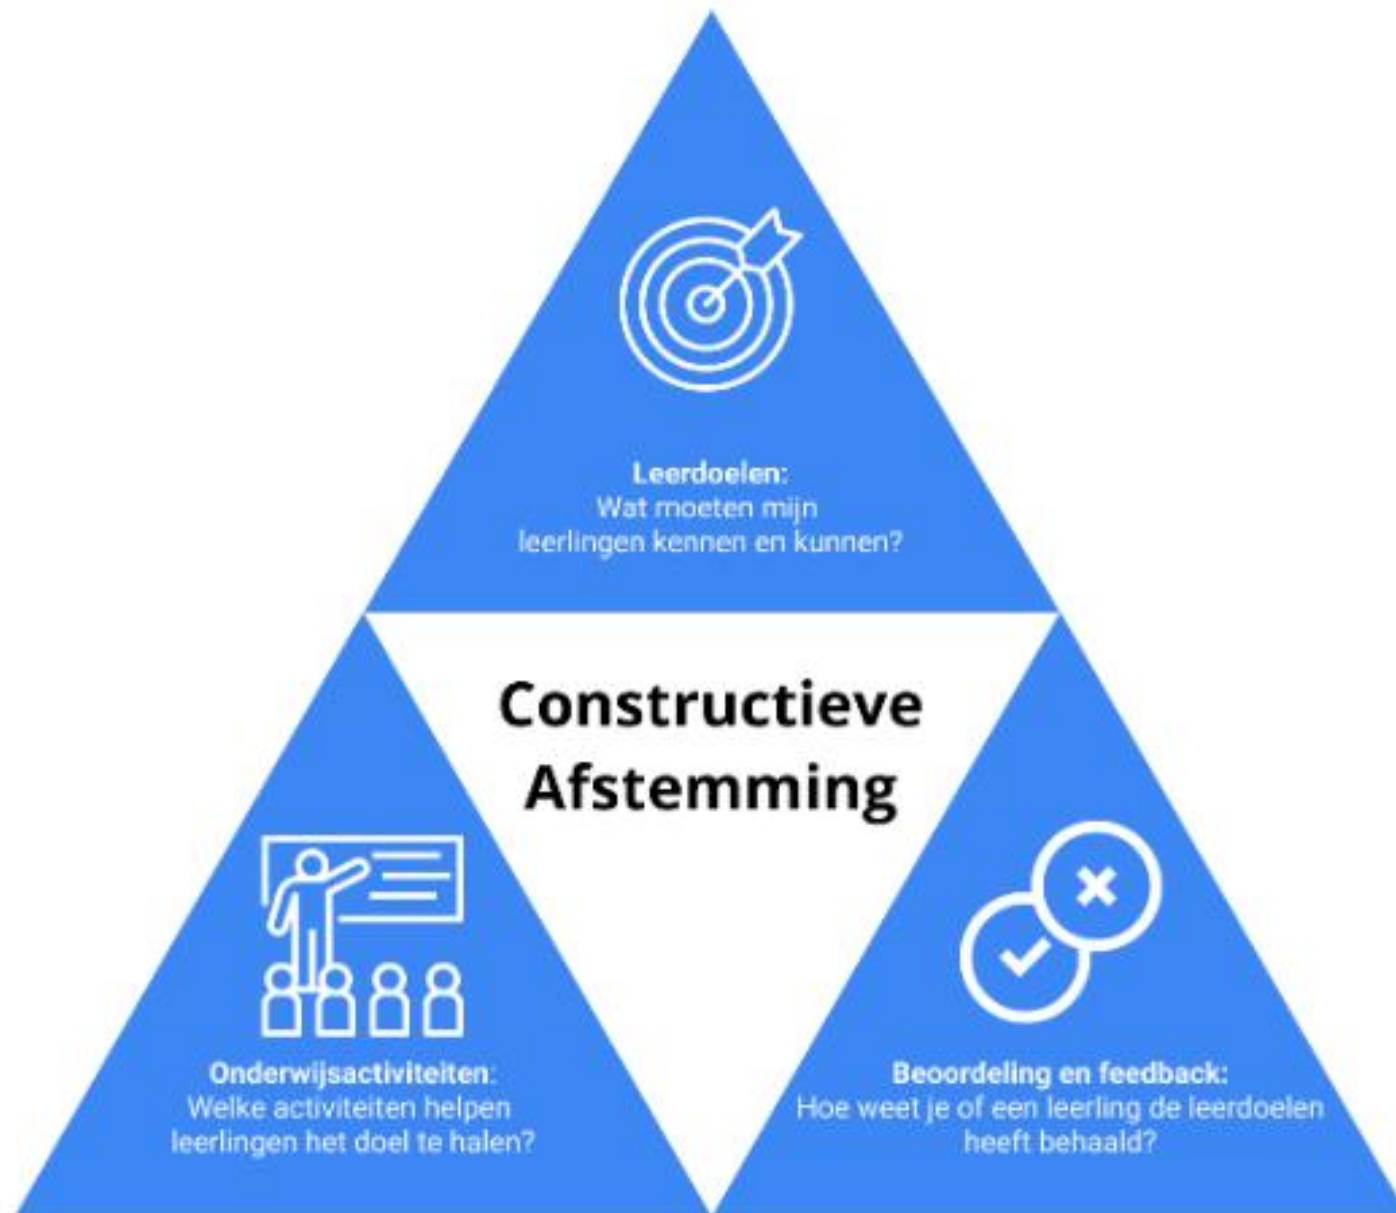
Leerdoelen:
Wat moeten mijn leerlingen kennen en kunnen?

Constructieve Afstemming

Onderwijsactiviteiten:
Welke activiteiten helpen leerlingen het doel te halen?

Beoordeling en feedback:
Hoe weet je of een leerling de leerdoelen heeft behaald?